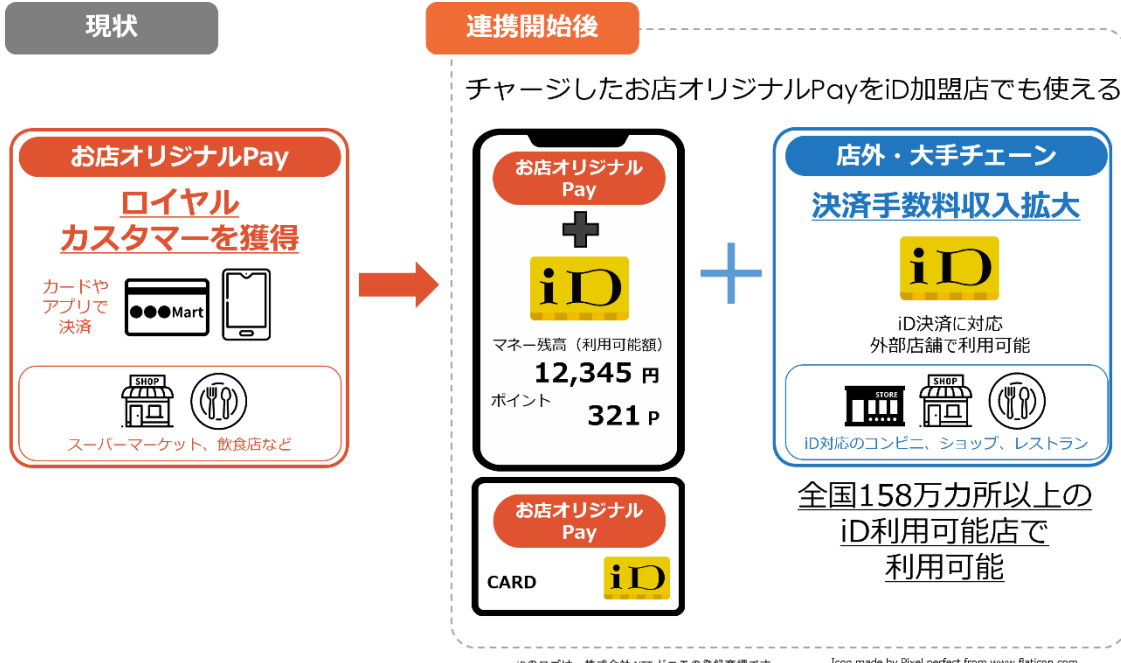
現状

お店オリジナルPay

ロイヤルカスタマーを獲得

カードやアプリで決済

●●●Mart

SHOP

スーパーマーケット、飲食店など

連携開始後

チャージしたお店オリジナルPayをiD加盟店でも使える

お店オリジナルPay

iD

マネー残高（利用可能額）

12,345 円

ポイント

321 P

お店オリジナルPay

CARD

iD

店外・大手チェーン

決済手数料収入拡大

iD

iD決済に対応
外部店舗で利用可能

STORE

SHOP

iD対応のコンビニ、ショップ、レストラン

全国158万カ所以上のiD利用可能店で利用可能

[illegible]

Icon made by Pixel perfect from www.flaticon.com